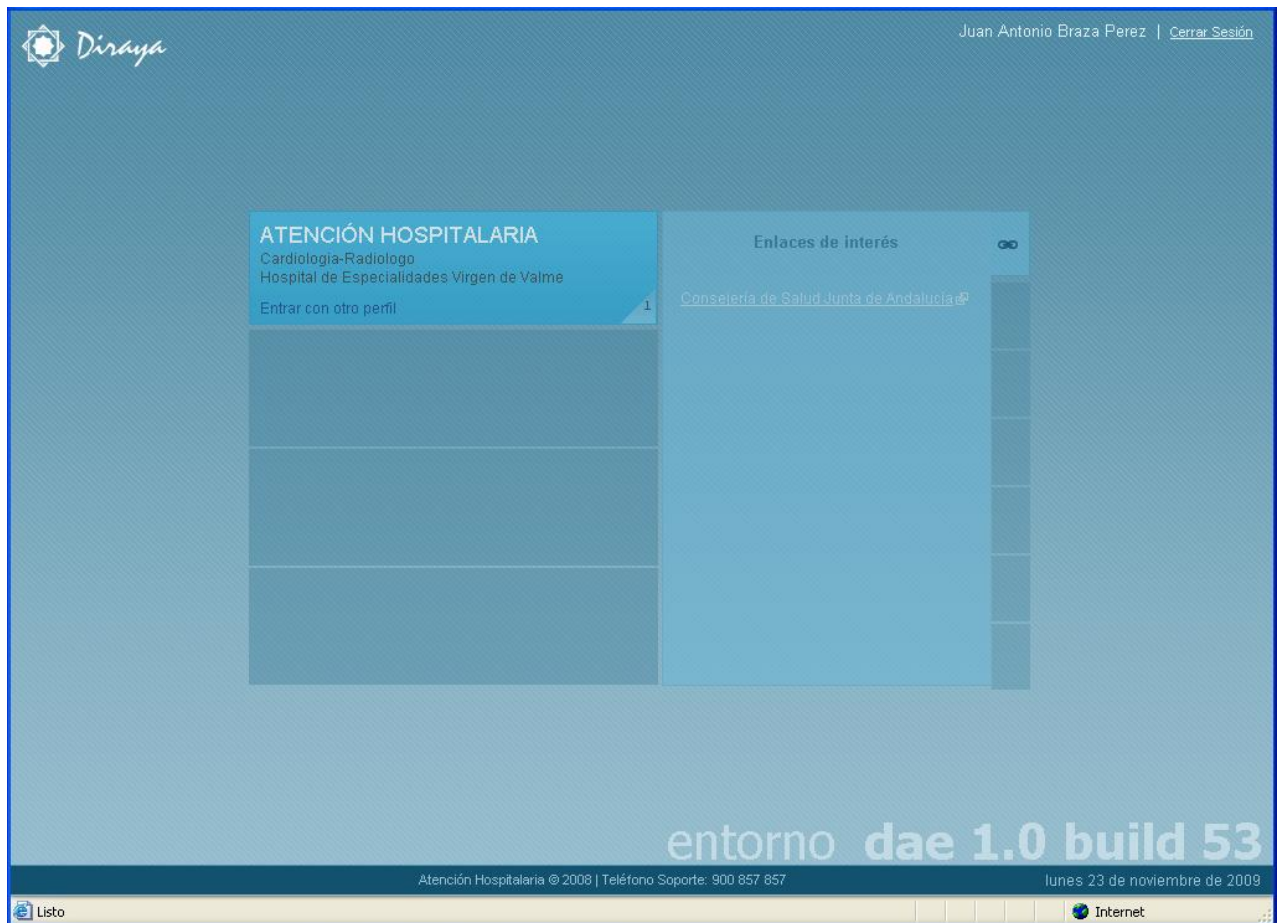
Diraya

Juan Antonio Braza Perez | Cerrar Sesión

ATENCIÓN HOSPITALARIA
Cardiologia-Radiologo
Hospital de Especialidades Virgen de Valme

Entrar con otro perfil

1

Enlaces de interés

Consejería de Salud Junta de Andalucía

entorno dae 1.0 build 53

Atención Hospitalaria © 2008 | Teléfono Soporte: 900 857 857

lunes 23 de noviembre de 2009

Listo

Internet